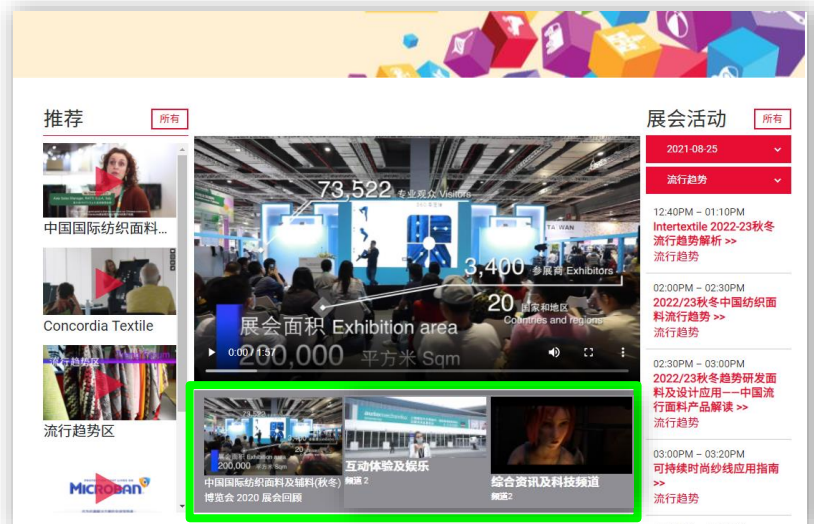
推荐

所有

中国国际纺织面料...

Concordia Textile

流行趋势区

流行趋势区

MICROBAN

73,522 专业观众 Visitors

3,400 参展商 Exhibitors

20 国家和地区 Countries and regions

展会面积 Exhibition area

200,000 平方米 Sqm

0:00 / 1:37

中国国际纺织面料及辅料(秋冬)博览会 2020 展会回顾

互动体验及娱乐
频道 2

综合资讯及科技频道
频道2

展会活动

所有

2021-08-25

流行趋势

12:40PM – 01:10PM
Intertextile 2022-23秋冬流行趋势解析 >>
流行趋势

02:00PM – 02:30PM
2022/23秋冬中国纺织面料流行趋势 >>
流行趋势

02:30PM – 03:00PM
2022/23秋冬趋势研发面料及设计应用——中国流行面料产品解读 >>
流行趋势

03:00PM – 03:20PM
可持续时尚纱线应用指南 >>
流行趋势